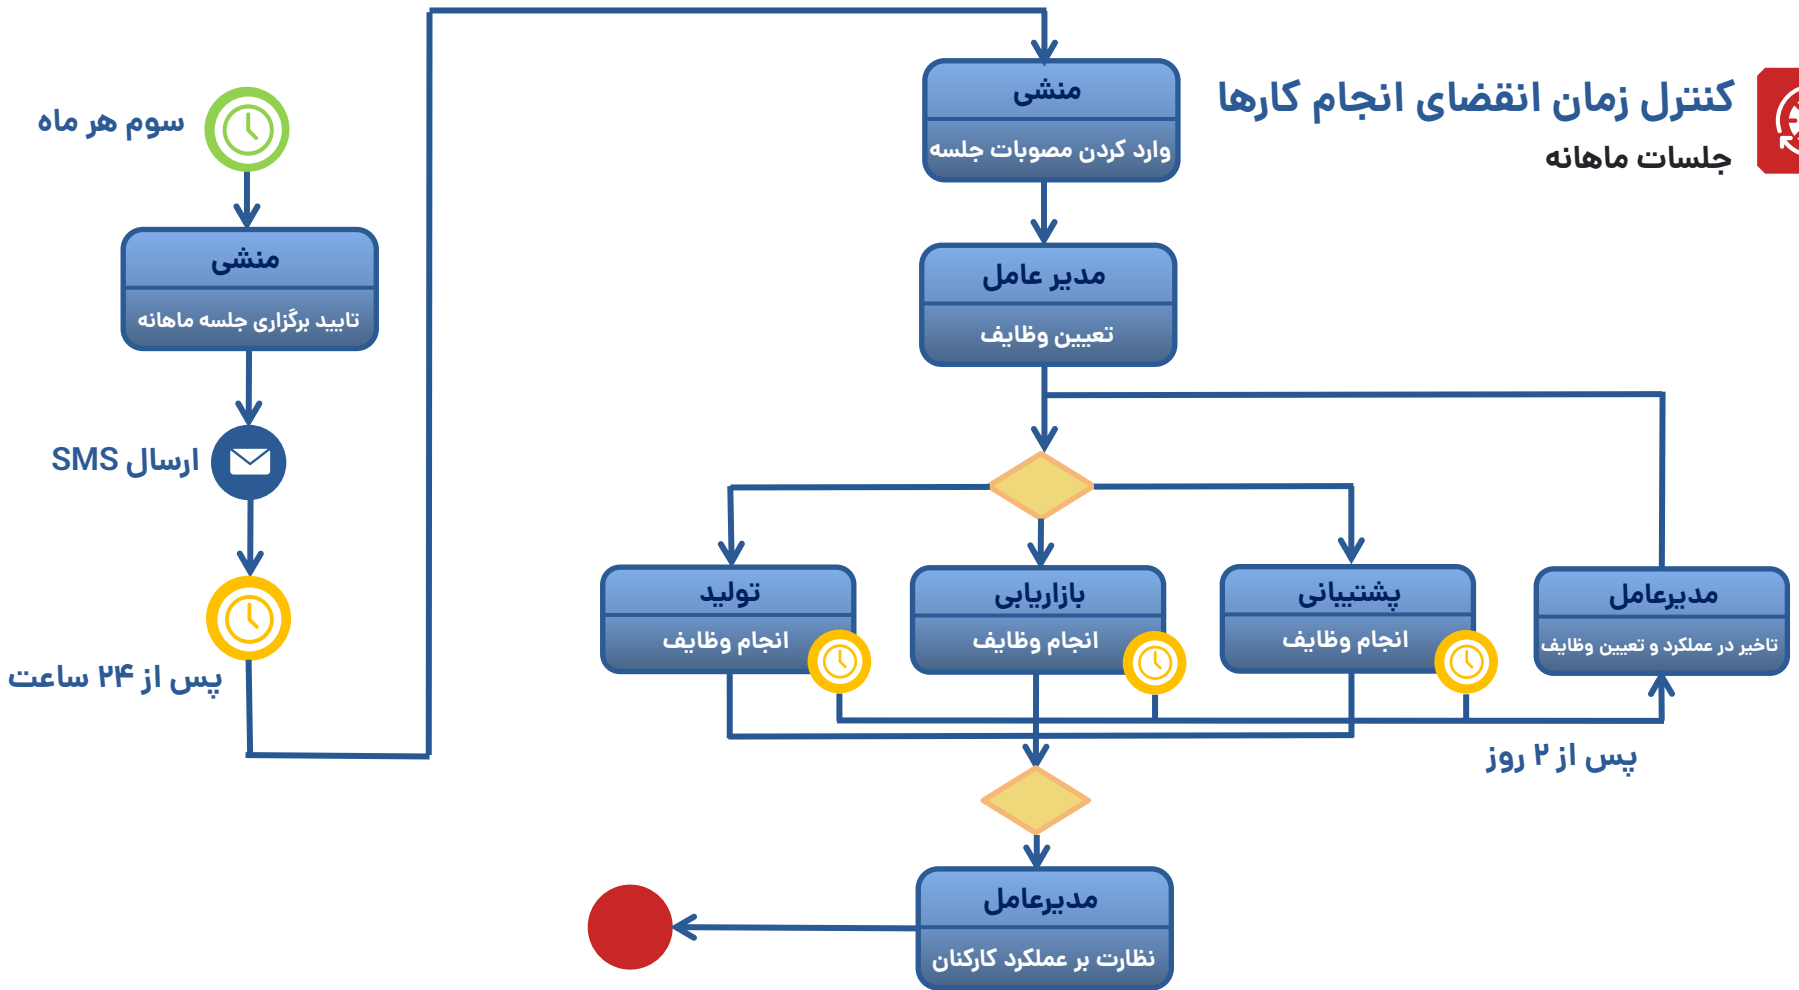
کنترل زمان انقضای انجام کارها
جلسات ماهانه

سوم هر ماه

منشی
تایید برگزاری جلسه ماهانه

ارسال SMS

پس از ۲۴ ساعت

منشی
وارد کردن مصوبات جلسه

مدیر عامل
تعیین وظایف

تولید
انجام وظایف

بازاریابی
انجام وظایف

پشتیبانی
انجام وظایف

مدیرعامل
تاخیر در عملکرد و تعیین وظایف

پس از ۲ روز

مدیرعامل
نظارت بر عملکرد کارکنان